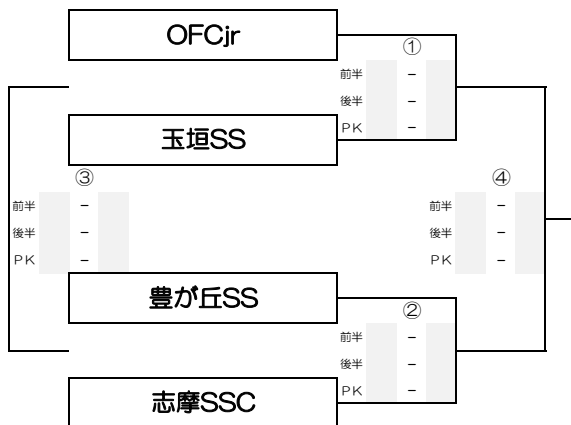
OFCjr

①

| 前半 | − |
|---|---|
| 後半 | − |
| PK | − |

玉垣SS

③

| 前半 | − |
|---|---|
| 後半 | − |
| PK | − |

④

| 前半 | − |
|---|---|
| 後半 | − |
| PK | − |

豊が丘SS

②

| 前半 | − |
|---|---|
| 後半 | − |
| PK | − |

志摩SSC